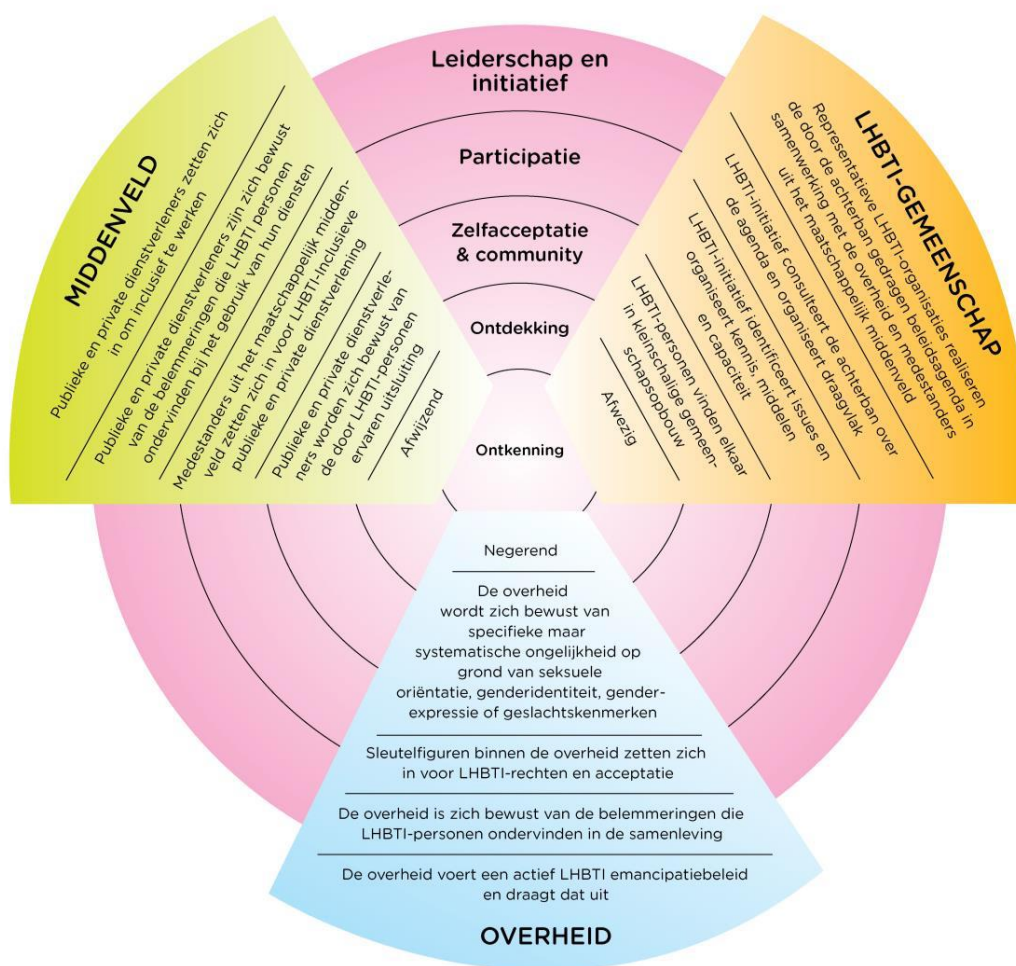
Leiderschap en initiatief

Participatie

Zelfacceptatie & community

Ontdekking

Ontkenning

MIDDENVELD

Publieke en private dienstverleners zetten zich in om inclusief te werken

Publieke en private dienstverleners zijn zich bewust van de belemmeringen die LHBTI personen ondervinden bij het gebruik van hun diensten

Medestanders uit het maatschappelijk middenveld zetten zich in voor LHBTI-inclusieve publieke en private dienstverlening

Publieke en private dienstverleners worden zich bewust van de door LHBTI-personen ervaren uitsluiting

Afwijzend

LHBTI-GEMEENSCHAP

Representatieve LHBTI-organisaties realiseren de door de achterban gedragen beleidsagenda in samenwerking met de overheid en medestanders uit het maatschappelijk middenveld

LHBTI-initiatief consulteert de achterban over de agenda en organiseert draagvlak

LHBTI-initiatief identificeert issues en organiseert kennis, middelen en capaciteit

LHBTI-personen vinden elkaar in kleinschalige gemeenschapsopbouw

Afwezig

Negerend

De overheid wordt zich bewust van specifieke maar systematische ongelijkheid op grond van seksuele oriëntatie, genderidentiteit, genderexpressie of geslachtskenmerken

Sleutelfiguren binnen de overheid zetten zich in voor LHBTI-rechten en acceptatie

De overheid is zich bewust van de belemmeringen die LHBTI-personen ondervinden in de samenleving

De overheid voert een actief LHBTI emancipatiebeleid en draagt dat uit

OVERHEID